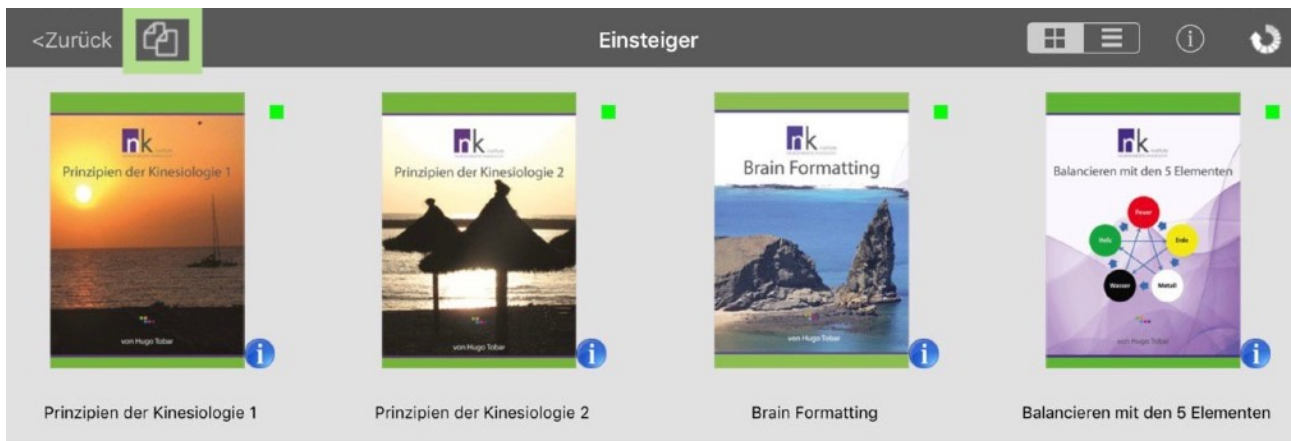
<Zurück

Einsteiger

nk
Prinzipien der Kinesiologie 1
von Hugo Tobar

Prinzipien der Kinesiologie 1

nk
Prinzipien der Kinesiologie 2
von Hugo Tobar

Prinzipien der Kinesiologie 2

nk
Brain Formatting
von Hugo Tobar

Brain Formatting

nk
Balancieren mit den 5 Elementen
Feuer
Holz
Erde
Wasser
Metall
von Hugo Tobar

Balancieren mit den 5 Elementen